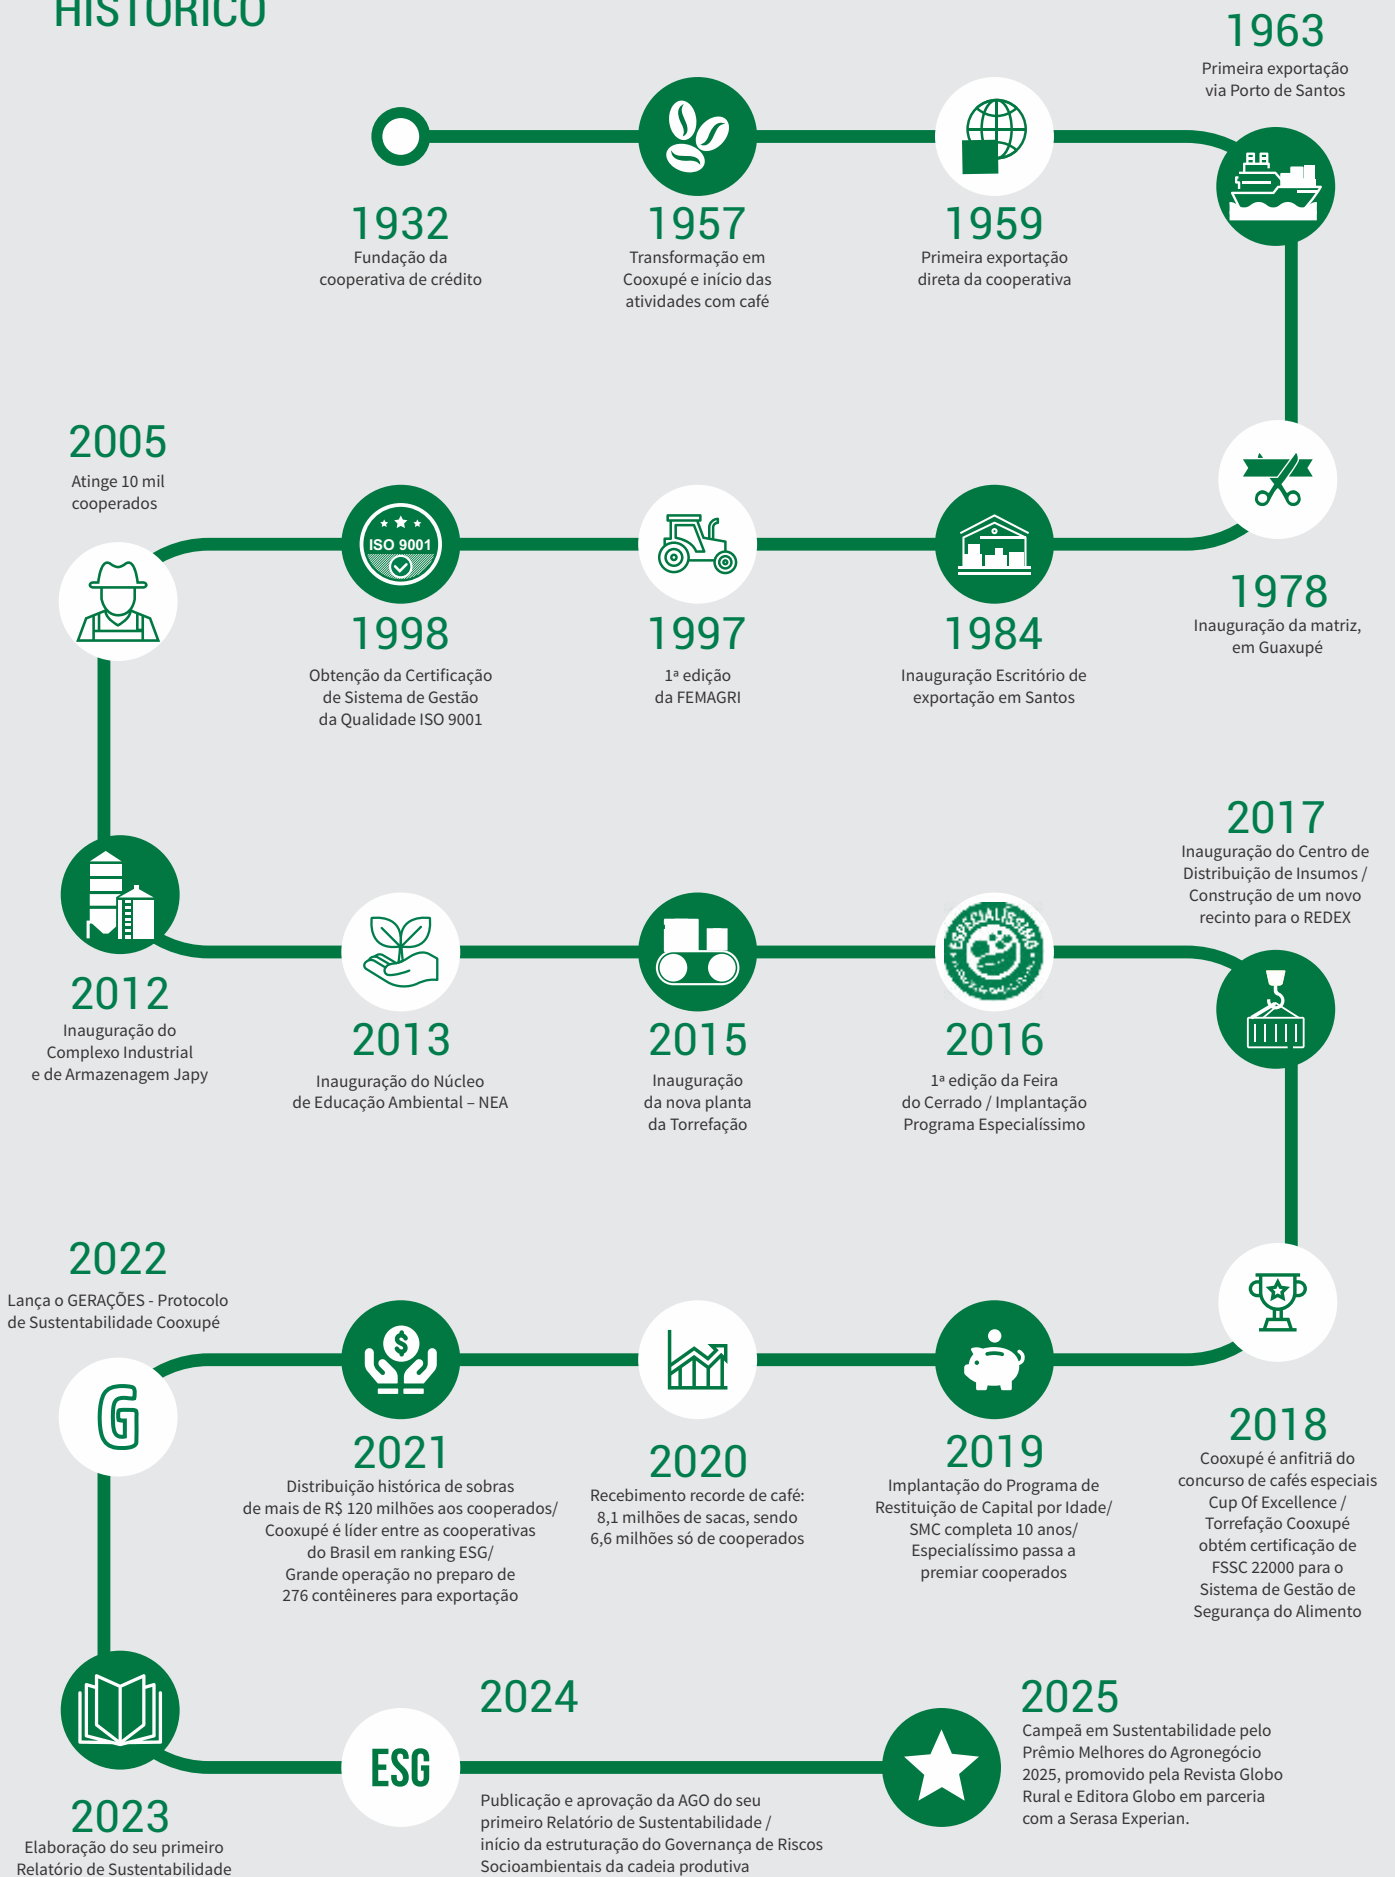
HISTÓRICO

1963
Primeira exportação via Porto de Santos

1932
Fundação da cooperativa de crédito

1957
Transformação em Cooxupé e início das atividades com café

1959
Primeira exportação direta da cooperativa

2005
Atinge 10 mil cooperados

ISO 9001

1998
Obtenção da Certificação de Sistema de Gestão da Qualidade ISO 9001

1997
1ª edição da FEMAGRI

1984
Inauguração Escritório de exportação em Santos

1978
Inauguração da matriz, em Guaxupé

2017
Inauguração do Centro de Distribuição de Insumos / Construção de um novo recinto para o REDEX

2012
Inauguração do Complexo Industrial e de Armazenagem Japy

2013
Inauguração do Núcleo de Educação Ambiental – NEA

2015
Inauguração da nova planta da Torrefação

ESPECIALÍSSIMO

2016
1ª edição da Feira do Cerrado / Implantação Programa Especialíssimo

2022
Lança o GERAÇÕES - Protocolo de Sustentabilidade Cooxupé

2021
Distribuição histórica de sobras de mais de R$ 120 milhões aos cooperados/ Cooxupé é líder entre as cooperativas do Brasil em ranking ESG/ Grande operação no preparo de 276 contêineres para exportação

2020
Recebimento recorde de café: 8,1 milhões de sacas, sendo 6,6 milhões só de cooperados

2019
Implantação do Programa de Restituição de Capital por Idade/ SMC completa 10 anos/ Especialíssimo passa a premiar cooperados

2018
Cooxupé é anfitriã do concurso de cafés especiais Cup Of Excellence / Torrefação Cooxupé obtém certificação de FSSC 22000 para o Sistema de Gestão de Segurança do Alimento

2024
ESG
Publicação e aprovação da AGO do seu primeiro Relatório de Sustentabilidade / início da estruturação do Governança de Riscos Socioambientais da cadeia produtiva

2025
Campeã em Sustentabilidade pelo Prêmio Melhores do Agronegócio 2025, promovido pela Revista Globo Rural e Editora Globo em parceria com a Serasa Experian.

2023
Elaboração do seu primeiro Relatório de Sustentabilidade